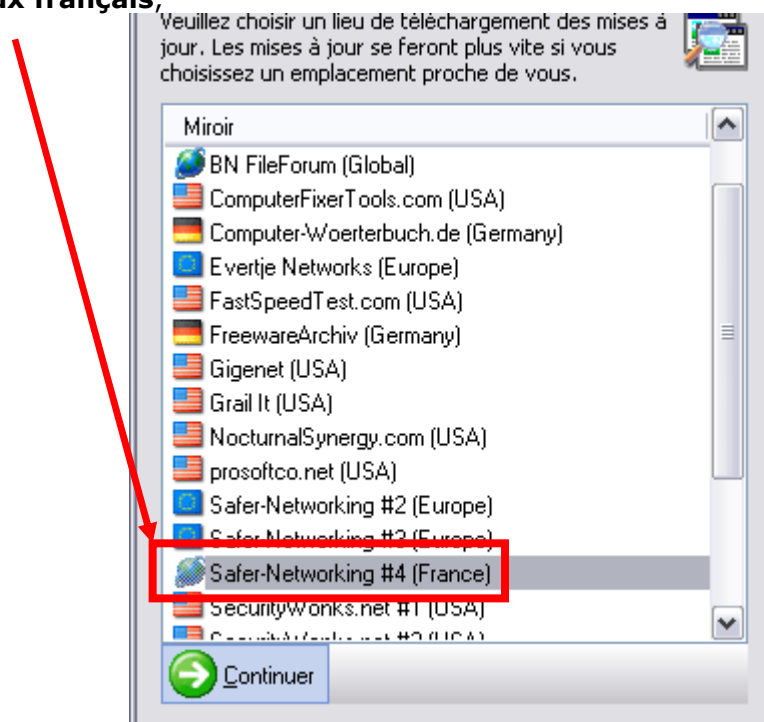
ux français,

Veuillez choisir un lieu de téléchargement des mises à jour. Les mises à jour se feront plus vite si vous choisissez un emplacement proche de vous.

Miroir
BN FileForum (Global)
ComputerFixerTools.com (USA)
Computer-Woerterbuch.de (Germany)
Evertje Networks (Europe)
FastSpeedTest.com (USA)
FreewareArchiv (Germany)
Gigenet (USA)
Grail It (USA)
NocturnalSynergy.com (USA)
prosoftco.net (USA)
Safer-Networking #2 (Europe)
Safer-Networking #3 (Europe)
Safer-Networking #4 (France)
SecurityWonks.net #1 (USA)
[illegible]

Continuer